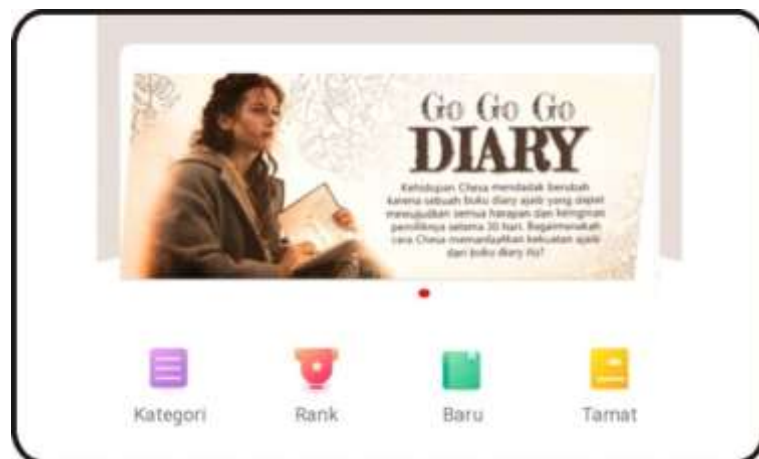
Go Go Go
DIARY

Kehidupan Chesa mendadak berubah karena sebuah buku diary ajaib yang dapat mewujudkan semua harapan dan keinginan pemiliknya selama 30 hari. Bagaimanakah cara Chesa memanfaatkan kekuatan ajaib dari buku diary itu?

Kategori
Rank
Baru
Tamat